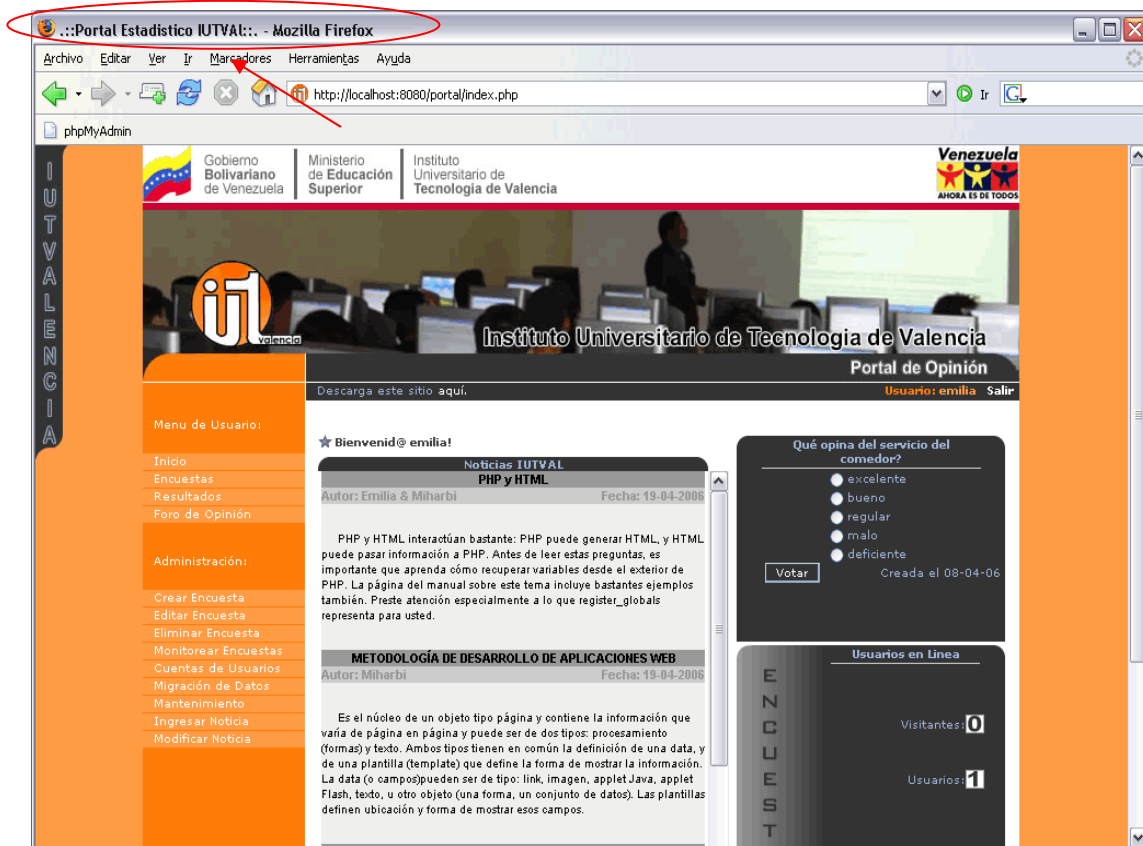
.::Portal Estadistico IUTVAL::. - Mozilla Firefox

Archivo Editar Ver Ir Marcadores Herramientas Ayuda

http://localhost:8080/portal/index.php

Ir

phpMyAdmin

IUTVALENCIA

Gobierno Bolivariano de Venezuela

Ministerio de Educación Superior

Instituto Universitario de Tecnología de Valencia

Venezuela AHORA ES DE TODOS

iutv valencia

Instituto Universitario de Tecnologia de Valencia

Portal de Opinión

Descarga este sitio aquí.

Usuario: emilia Salir

Menu de Usuario:

Inicio
Encuestas
Resultados
Foro de Opinión

Administración:

Crear Encuesta
Editar Encuesta
Eliminar Encuesta
Monitorear Encuestas
Cuentas de Usuarios
Migración de Datos
Mantenimiento
Ingresar Noticia
Modificar Noticia

Bienvenid@ emilia!

Noticias IUTVAL

PHP y HTML

Autor: Emilia & Miharbi Fecha: 19-04-2006

PHP y HTML interactúan bastante: PHP puede generar HTML, y HTML puede pasar información a PHP. Antes de leer estas preguntas, es importante que aprenda cómo recuperar variables desde el exterior de PHP. La página del manual sobre este tema incluye bastantes ejemplos también. Preste atención especialmente a lo que register_globals representa para usted.

METODOLOGÍA DE DESARROLLO DE APLICACIONES WEB

Autor: Miharbi Fecha: 19-04-2006

Es el núcleo de un objeto tipo página y contiene la información que varía de página en página y puede ser de dos tipos: procesamiento (formas) y texto. Ambos tipos tienen en común la definición de una data, y de una plantilla (template) que define la forma de mostrar la información. La data (o campos)pueden ser de tipo: link, imagen, applet Java, applet Flash, texto, u otro objeto (una forma, un conjunto de datos). Las plantillas definen ubicación y forma de mostrar esos campos.

Qué opina del servicio del comedor?

excelente
bueno
regular
malo
deficiente

Votar

Creada el 08-04-06

ENCUEST

Usuarios en Linea

Visitantes: 0

Usuarios: 1